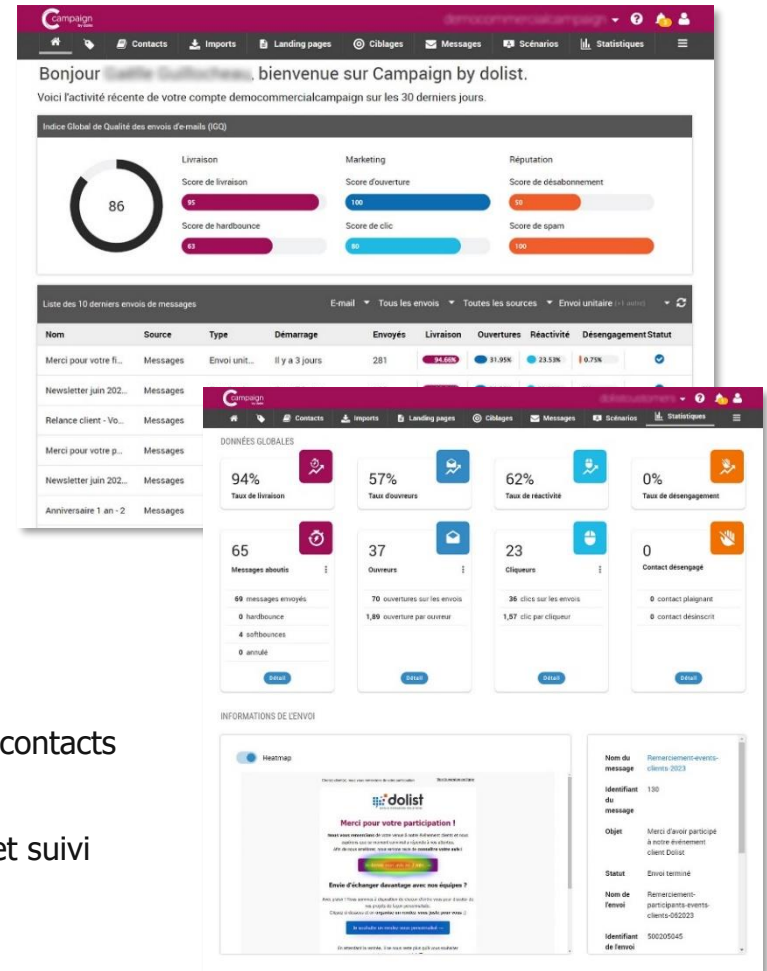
Campaign by dolist

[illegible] ▾ ? 

Contacts Imports Landing pages Ciblages Messages Scénarios Statistiques ☰

Bonjour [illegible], bienvenue sur Campaign by dolist.

Voici l'activité récente de votre compte democommercialcampaign sur les 30 derniers jours.

Indice Global de Qualité des envois d'e-mails (IGQ)

86

Livraison
Score de livraison
95
Score de hardbounce
63

Marketing
Score d'ouverture
100
Score de clic
80

Réputation
Score de désabonnement
50
Score de spam
100

Liste des 10 derniers envois de messages

E-mail ▾ Tous les envois ▾ Toutes les sources ▾ Envoi unitaire (+1 autre) ▾

| Nom | Source | Type | Démarrage | Envoyés | Livraison | Ouvertures | Réactivité | Désengagement | Statut |
|---|---|---|---|---|---|---|---|---|---|
| Merci pour votre fi... | Messages | Envoi unit... | Il y a 3 jours | 281 | 94.66% | 31.95% | 23.53% | 0.75% | |
| Newsletter juin 202... | Messages | | | | | | | | |
| Relance client - Vo... | Messages | | | | | | | | |
| Merci pour votre p... | Messages | | | | | | | | |
| Newsletter juin 202... | Messages | | | | | | | | |
| Anniversaire 1 an - 2 | Messages | | | | | | | | |

Campaign

Contacts Imports Landing pages Ciblages Messages Scénarios Statistiques

DONNÉES GLOBALES

94%
Taux de livraison

57%
Taux d'ouvreurs

62%
Taux de réactivité

0%
Taux de désengagement

65
Messages aboutis
69 messages envoyés
0 hardbounce
4 softbounces
0 annulé
Détail

37
Ouvreurs
70 ouvertures sur les envois
1,89 ouverture par ouvreur
Détail

23
Cliqueurs
36 clics sur les envois
1,57 clic par cliqueur
Détail

0
Contact désengagé
0 contact plaignant
0 contact désinscrit
Détail

INFORMATIONS DE L'ENVOI

Heatmap

dolist

Merci pour votre participation !

Envie d'échanger davantage avec nos équipes ?

| Nom du message | Remerciement-events-clients-2023 |
|---|---|
| Identifiant du message | 130 |
| Objet | Merci d'avoir participé à notre événement client Dolist |
| Statut | Envoi terminé |
| Nom de l'envoi | Remerciement-participants-events-clients-062023 |
| Identifiant de l'envoi | 500205045 |

contacts

et suivi